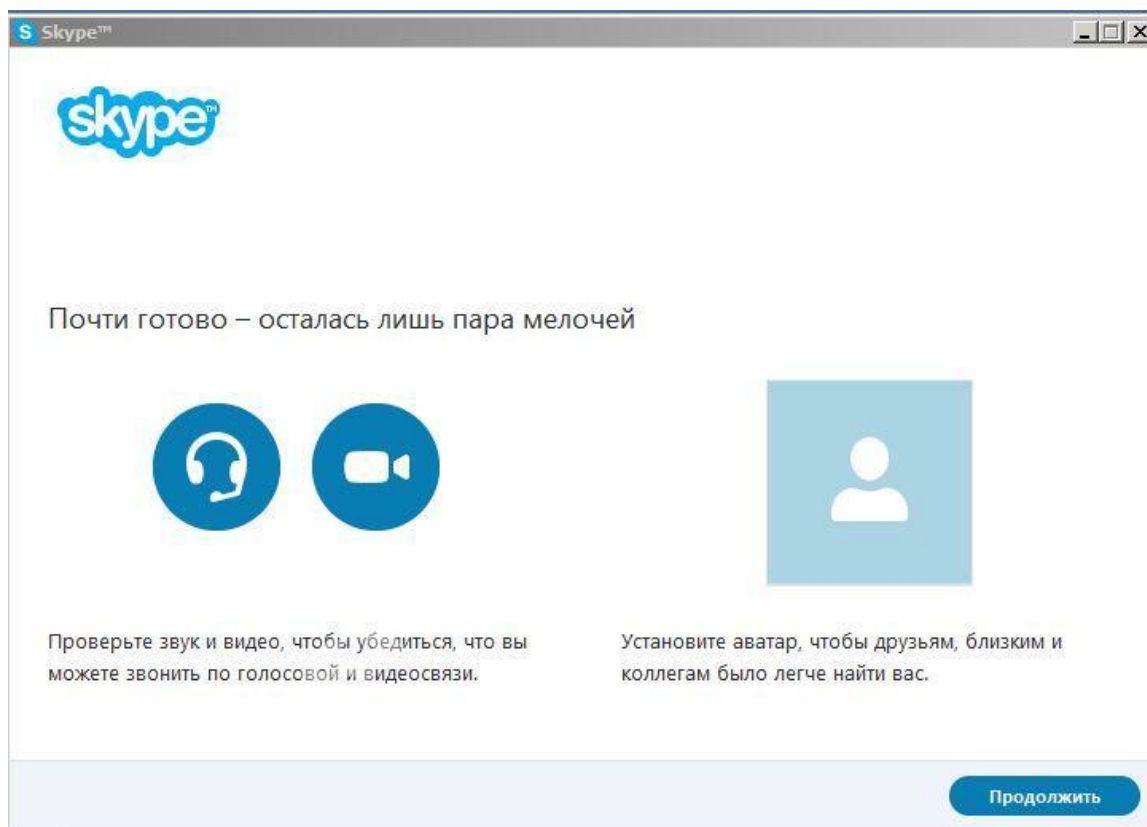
Skype™

skype

Почти готово – осталась лишь пара мелочей

Проверьте звук и видео, чтобы убедиться, что вы можете звонить по голосовой и видеосвязи.

Установите аватар, чтобы друзьям, близким и коллегам было легче найти вас.

Продолжить